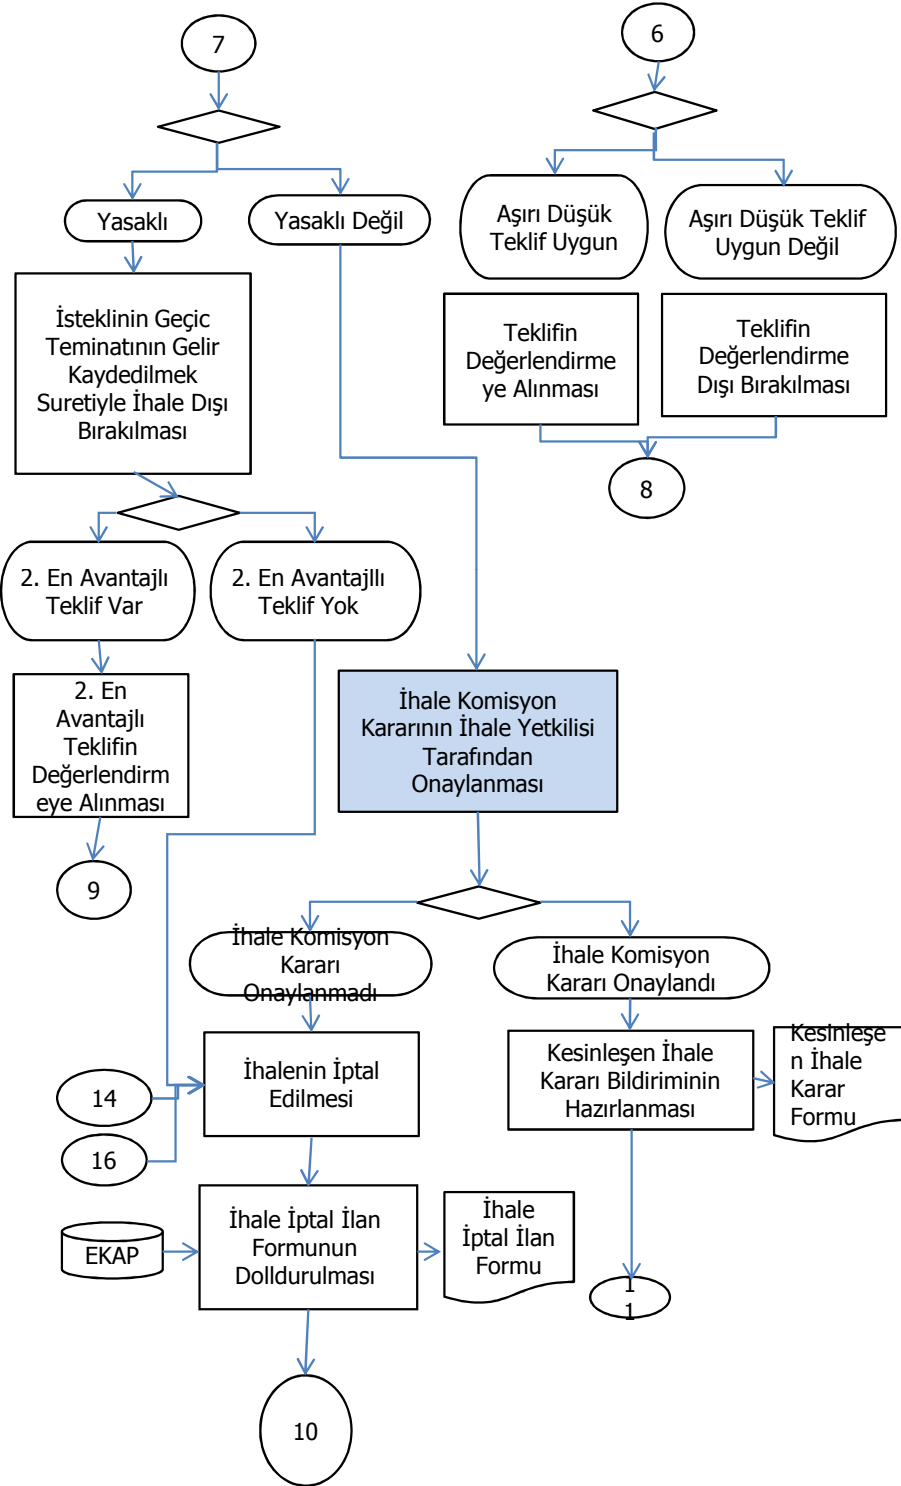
7

Yasaklı

Yasaklı Değil

İsteklinin Geçic Teminatının Gelir Kaydedilmek Suretiyle İhale Dışı Bırakılması

2. En Avantajlı Teklif Var

2. En Avantajllı Teklif Yok

2. En Avantajlı Teklifin Değerlendirmeye Alınması

9

6

Aşırı Düşük Teklif Uygun

Aşırı Düşük Teklif Uygun Değil

Teklifin Değerlendirmeye Alınması

Teklifin Değerlendirme Dışı Bırakılması

8

İhale Komisyon Kararının İhale Yetkilisi Tarafından Onaylanması

İhale Komisyon Kararı Onaylanmadı

İhale Komisyon Kararı Onaylandı

İhalenin İptal Edilmesi

14

16

Kesinleşen İhale Kararı Bildiriminin Hazırlanması

Kesinleşen İhale Karar Formu

EKAP

İhale İptal İlan Formunun Dolldurulması

İhale İptal İlan Formu

11

10